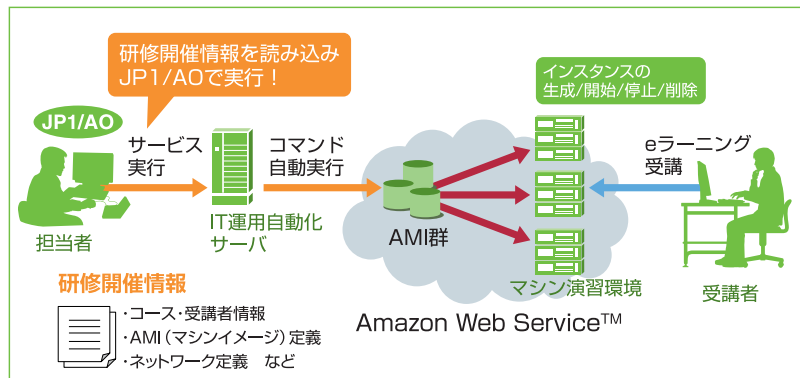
研修開催情報を読み込み
JP1/AOで実行！

JP1/AO

サービス
実行

コマンド
自動実行

インスタンスの
生成/開始/停止/削除

eラーニング
受講

担当者

IT運用自動化
サーバ

AMI群

マシン演習環境

受講者

研修開催情報

・コース・受講者情報
・AMI（マシンイメージ）定義
・ネットワーク定義　など

Amazon Web Service™